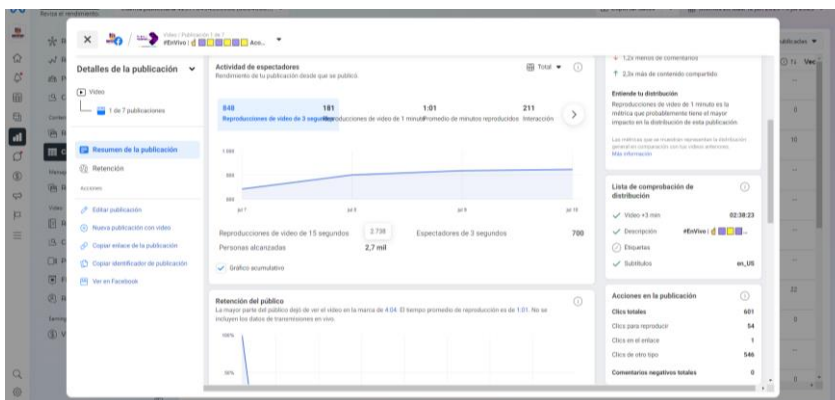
Revisa el rendimiento

Video / Publicación 1 de 7
#EnVivo | Aco...

Detalles de la publicación

Video

1 de 7 publicaciones

Resumen de la publicación

Retención

Acciones

Editar publicación

Nueva publicación con video

Copiar enlace de la publicación

Copiar identificador de publicación

Ver en Facebook

Actividad de espectadores
Rendimiento de tu publicación desde que se publicó

Total

| 648 | 181 | 1:01 | 211 |
|---|---|---|---|
| Reproducciones de video de 3 segundos | Reproducciones de video de 1 minuto | Promedio de minutos reproducidos | Interacción |

1.000
500
250

jul 7
jul 8
jul 9
jul 10

Reproducciones de video de 15 segundos 2.738
Espectadores de 3 segundos 700
Personas alcanzadas 2,7 mil

Gráfico acumulativo

Retención del público
La mayor parte del público dejó de ver el video en la marca de 4:04. El tiempo promedio de reproducción es de 1:01. No se incluyen los datos de transmisiones en vivo.

100%
50%

1,2x menos de comentarios
2,3x más de contenido compartido

Entiende tu distribución
Reproducciones de video de 1 minuto es la métrica que probablemente tiene el mayor impacto en la distribución de esta publicación.

Las métricas que se muestran representan la distribución general en comparación con tus videos anteriores.
Más información

Lista de comprobación de distribución

Video +3 min 02:38:23
Descripción #EnVivo |
Etiquetas
Subtítulos en_US

Acciones en la publicación

| Clics totales | 601 |
|---|---|
| Clics para reproducir | 54 |
| Clics en el enlace | 1 |
| Clics de otro tipo | 546 |
| Comentarios negativos totales | 0 |